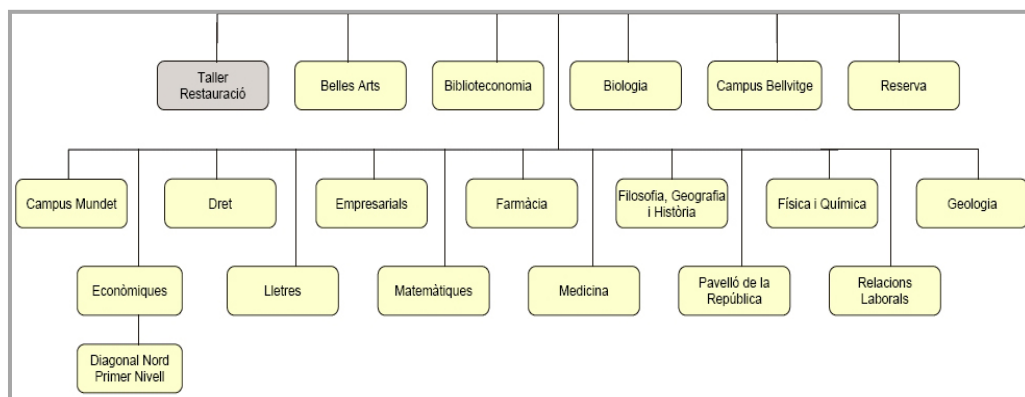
Taller Restauració

Belles Arts

Biblioteconomia

Biologia

Campus Bellvitge

Reserva

Campus Mundet

Dret

Empresarials

Farmàcia

Filosofia, Geografia i Història

Física i Química

Geologia

Econòmiques

Lletres

Matemàtiques

Medicina

Pavelló de la República

Relacions Laborals

Diagonal Nord Primer Nivell